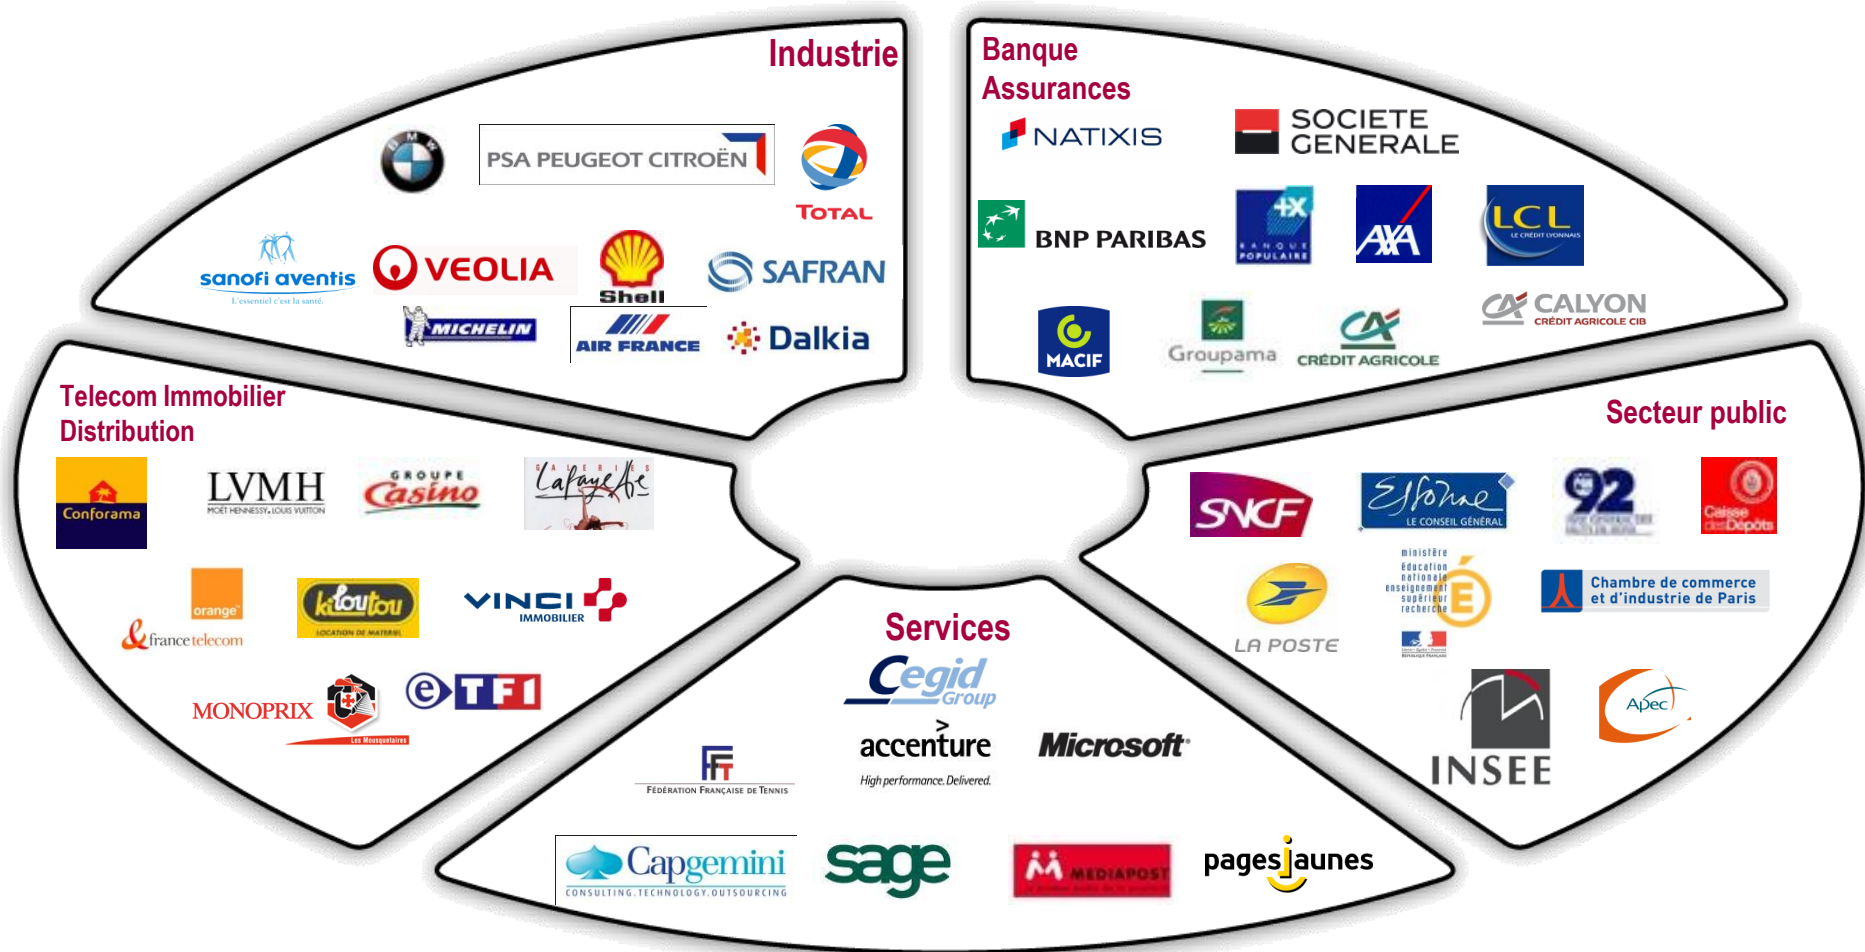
Industrie

BMW

PSA PEUGEOT CITROËN

TOTAL

sanofi aventis
L'essentiel c'est la santé.

VEOLIA

Shell

SAFRAN

MICHELIN

AIR FRANCE

Dalkia

Banque
Assurances

NATIXIS

SOCIETE GENERALE

BNP PARIBAS

BANQUE POPULAIRE

AXA

LCL
LE CRÉDIT LYONNAIS

MACIF

Groupama

CRÉDIT AGRICOLE

CALYON
CRÉDIT AGRICOLE CIB

Telecom Immobilier
Distribution

Conforama

LVMH
MOËT HENNESSY. LOUIS VUITTON

GROUPE Casino

Galeries Lafayette

orange

france telecom

kiloutou
LOCATION DE MATERIEL

VINCI IMMOBILIER

MONOPRIX

Les Mousquetaires

TF1

Secteur public

SNCF

Essonne
LE CONSEIL GÉNÉRAL

92

Caisse des Dépôts

LA POSTE

ministère éducation nationale enseignement supérieur recherche

Chambre de commerce et d'industrie de Paris

INSEE

Apec

Services

Cegid Group

accenture
High performance. Delivered.

Microsoft

FÉDÉRATION FRANÇAISE DE TENNIS

Capgemini
CONSULTING.TECHNOLOGY.OUTSOURCING

sage

MEDIAPOST

pagesjaunes